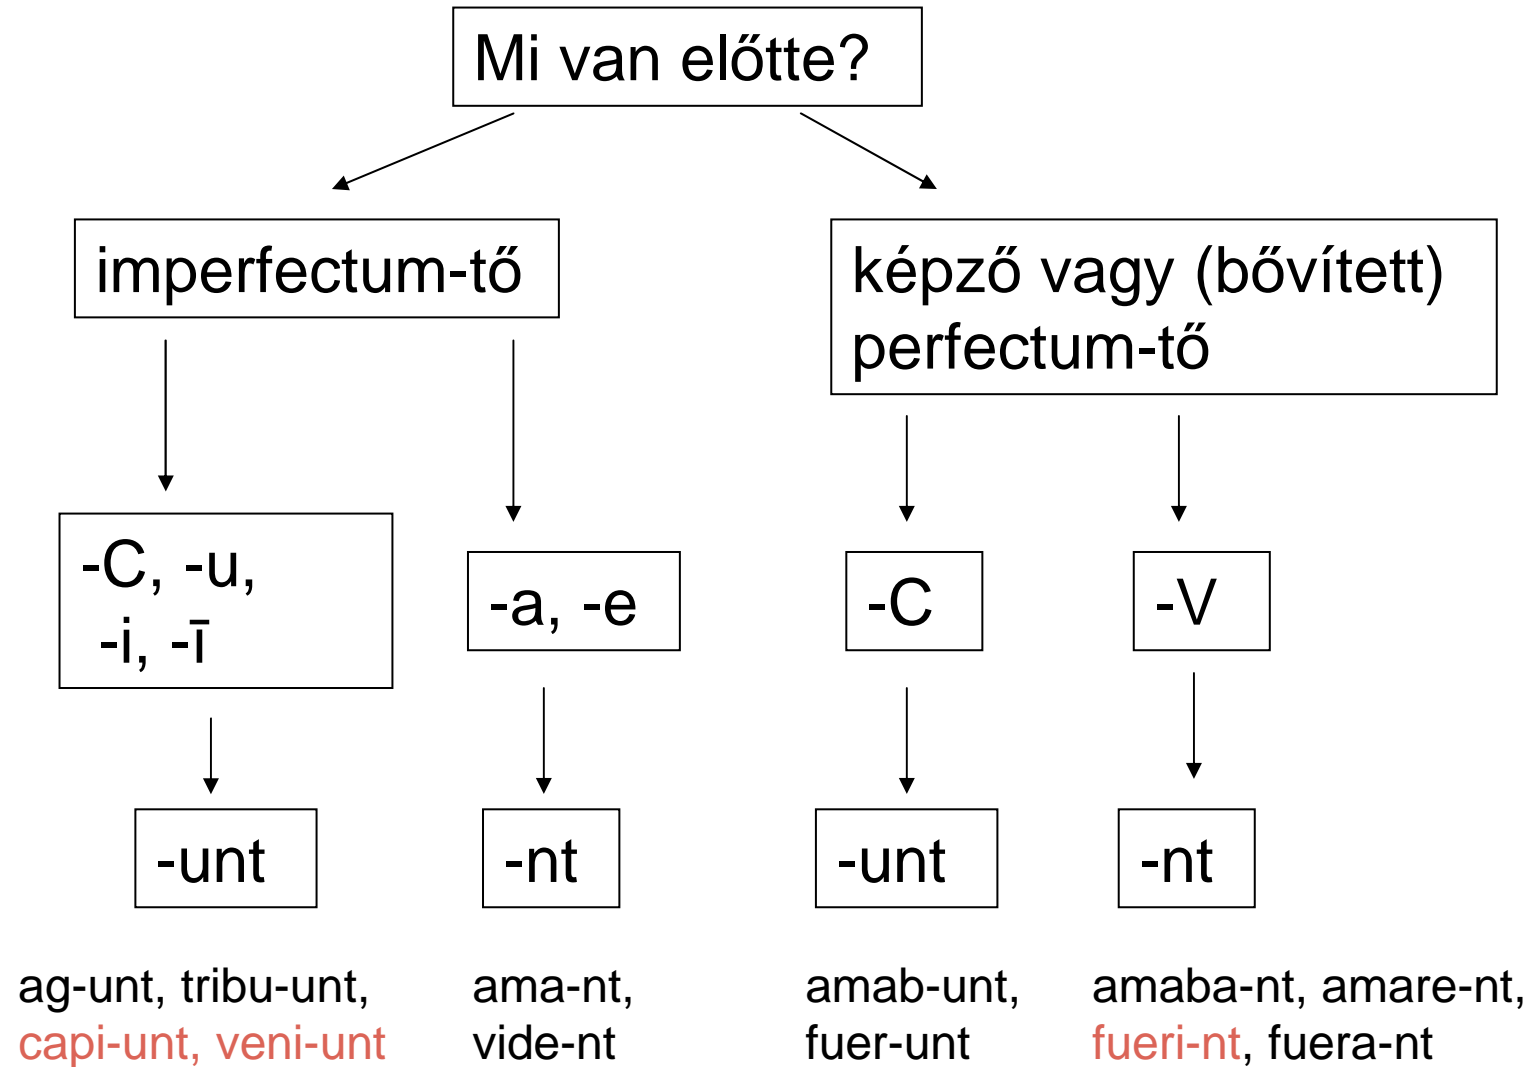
Mi van előtte?

imperfectum-tő

képző vagy (bővített) perfectum-tő

-C, -u, -i, -ī

-a, -e

-C

-V

-unt

-nt

-unt

-nt

ag-unt, tribu-unt, capi-unt, veni-unt

ama-nt, vide-nt

amab-unt, fuer-unt

amaba-nt, amare-nt, fueri-nt, fuera-nt